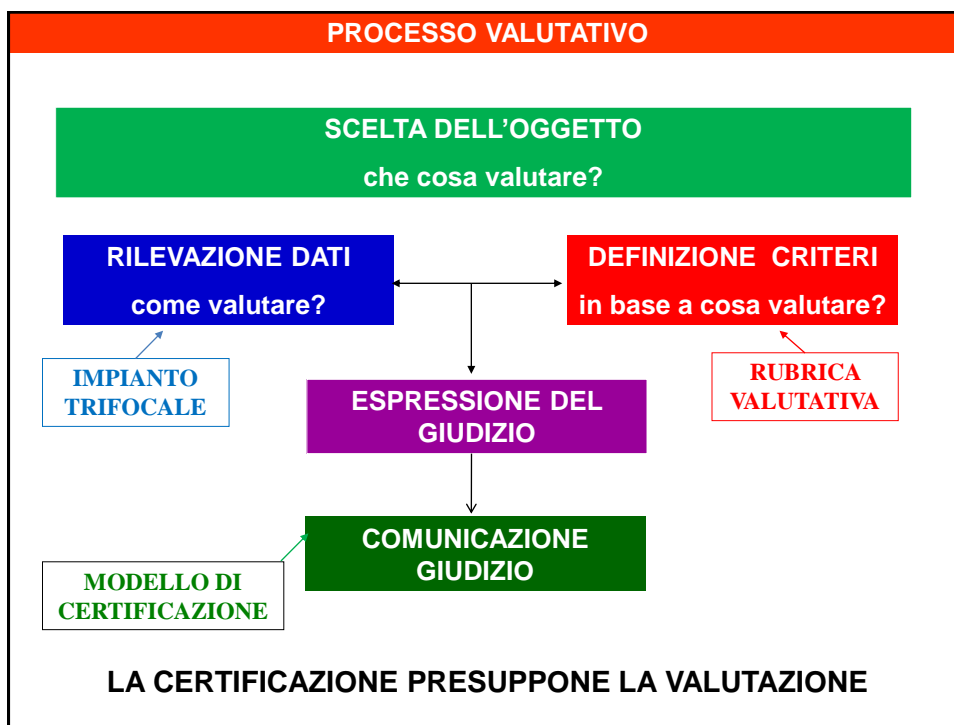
PROCESSO VALUTATIVO

SCELTA DELL’OGGETTO

che cosa valutare?

RILEVAZIONE DATI

come valutare?

DEFINIZIONE CRITERI

in base a cosa valutare?

IMPIANTO TRIFOCALE

RUBRICA VALUTATIVA

ESPRESSIONE DEL GIUDIZIO

COMUNICAZIONE GIUDIZIO

MODELLO DI CERTIFICAZIONE

LA CERTIFICAZIONE PRESUPPONE LA VALUTAZIONE